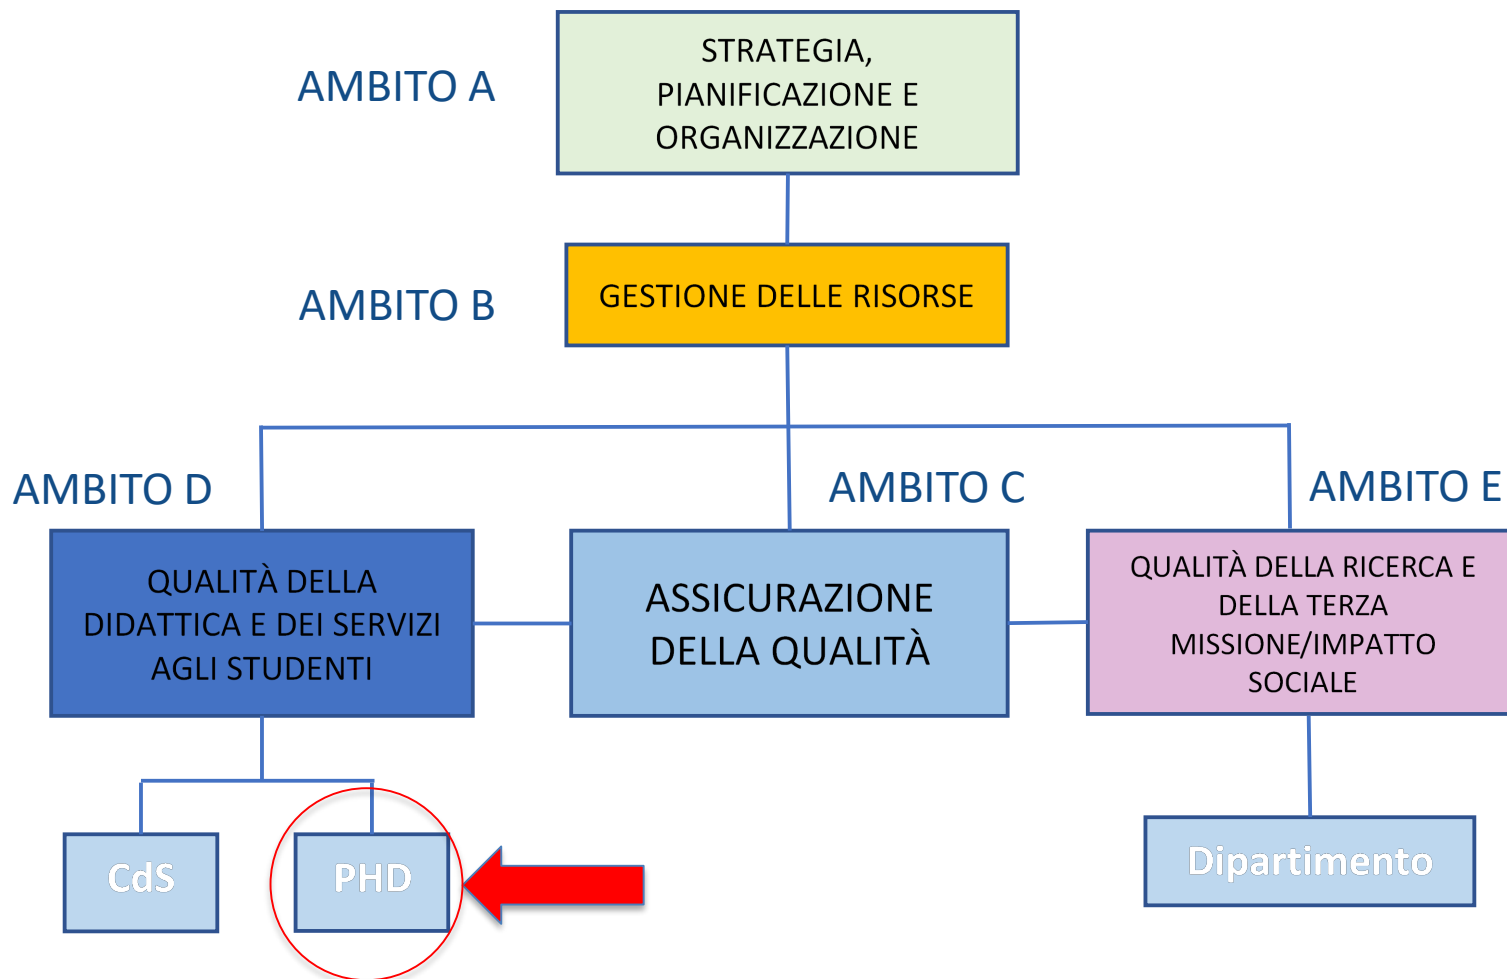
AMBITO A

STRATEGIA, PIANIFICAZIONE E ORGANIZZAZIONE

AMBITO B

GESTIONE DELLE RISORSE

AMBITO D

AMBITO C

AMBITO E

QUALITÀ DELLA DIDATTICA E DEI SERVIZI AGLI STUDENTI

ASSICURAZIONE DELLA QUALITÀ

QUALITÀ DELLA RICERCA E DELLA TERZA MISSIONE/IMPATTO SOCIALE

CdS

PHD

Dipartimento